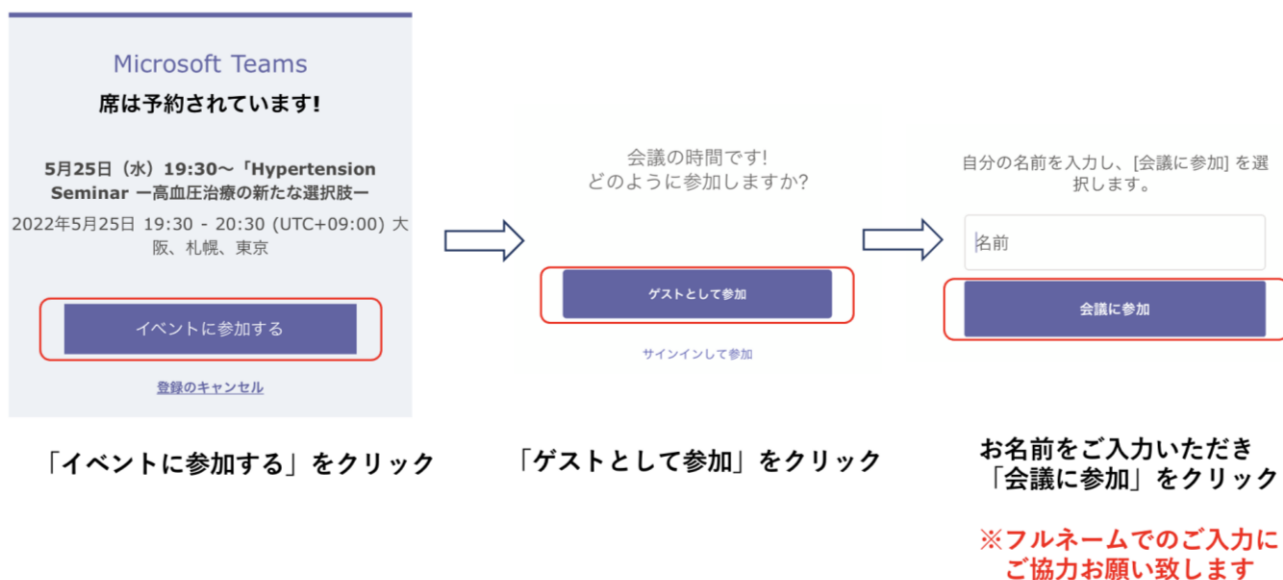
Microsoft Teams
席は予約されています!

5月25日（水）19:30〜「Hypertension Seminar ー高血圧治療の新たな選択肢ー

2022年5月25日 19:30 - 20:30 (UTC+09:00) 大阪、札幌、東京

イベントに参加する

登録のキャンセル

「イベントに参加する」をクリック

会議の時間です!
どのように参加しますか?

ゲストとして参加

サインインして参加

「ゲストとして参加」をクリック

自分の名前を入力し、[会議に参加] を選択します。

名前

会議に参加

お名前をご入力いただき
「会議に参加」をクリック

※フルネームでのご入力に
ご協力お願い致します